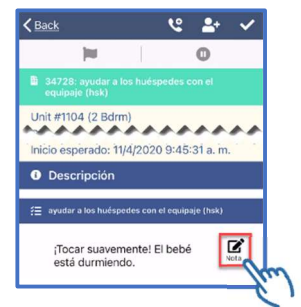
Back

34728: ayudar a los huéspedes con el equipaje (hsk)

Unit #1104 (2 Bdrm)

Inicio esperado: 11/4/2020 9:45:31 a. m.

Descripción

ayudar a los huéspedes con el equipaje (hsk)

¡Tocar suavemente! El bebé está durmiendo.

Nota